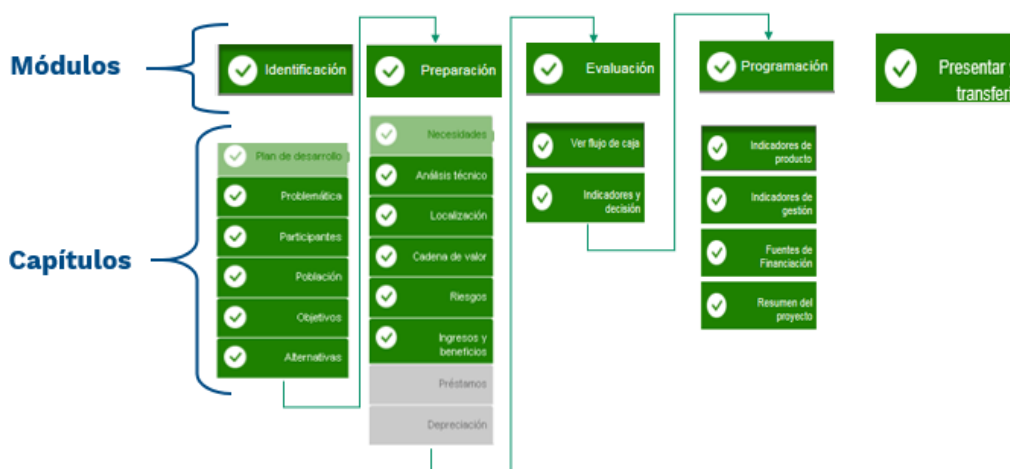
Módulos

Capítulos

Identificación

Plan de desarrollo

Problemática

Participantes

Población

Objetivos

Alternativas

Preparación

Necesidades

Análisis técnico

Localización

Cadena de valor

Riesgos

Ingresos y beneficios

Préstamos

Depreciación

Evaluación

Ver flujo de caja

Indicadores y decisión

Programación

Indicadores de producto

Indicadores de gestión

Fuentes de Financiación

Resumen del proyecto

Presentar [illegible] transfer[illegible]